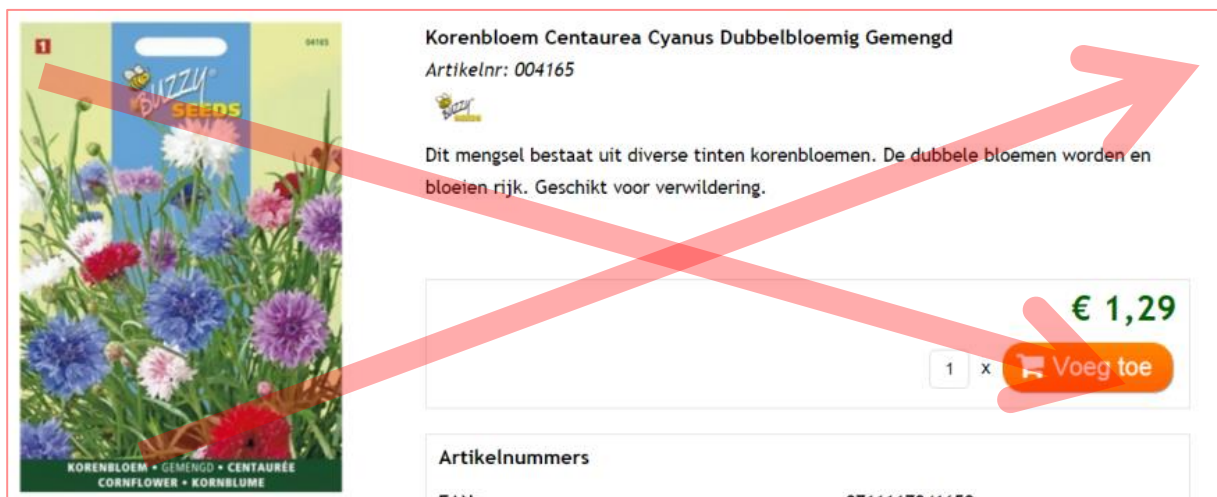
1

04165

Buzzy SEEDS

KORENBLOEM • GEMENGD • CENTAURÉE
CORNFLOWER • KORNBLUME

Korenbloem Centaurea Cyanus Dubbelbloemig Gemengd

Artikelnr: 004165

Buzzy SEEDS

Dit mengsel bestaat uit diverse tinten korenbloemen. De dubbele bloemen worden en bloeien rijk. Geschikt voor verwildering.

€ 1,29

1 x Voeg toe

Artikelnummers

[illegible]